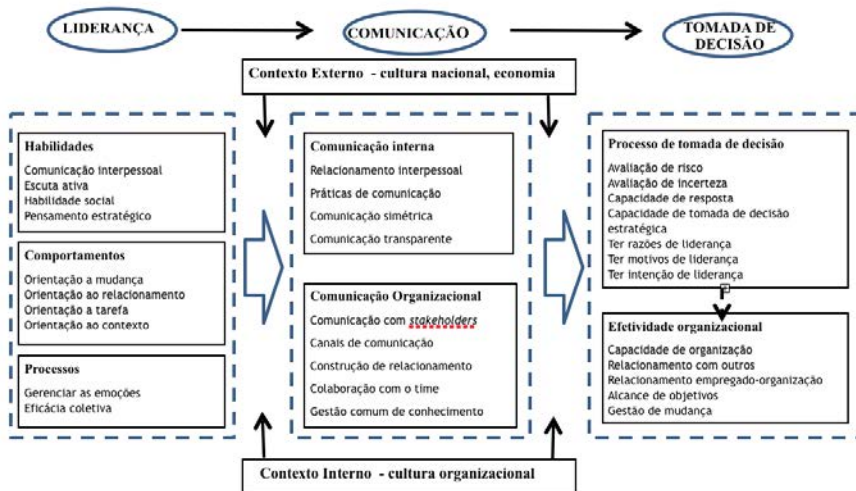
LIDERANÇA

COMUNICAÇÃO

TOMADA DE DECISÃO

Contexto Externo - cultura nacional, economia

Habilidades
Comunicação interpessoal
Escuta ativa
Habilidade social
Pensamento estratégico

Comportamentos
Orientação a mudança
Orientação ao relacionamento
Orientação a tarefa
Orientação ao contexto

Processos
Gerenciar as emoções
Eficácia coletiva

Comunicação interna
Relacionamento interpessoal
Práticas de comunicação
Comunicação simétrica
Comunicação transparente

Comunicação Organizacional
Comunicação com stakeholders
Canais de comunicação
Construção de relacionamento
Colaboração com o time
Gestão comum de conhecimento

Processo de tomada de decisão
Avaliação de risco
Avaliação de incerteza
Capacidade de resposta
Capacidade de tomada de decisão estratégica
Ter razões de liderança
Ter motivos de liderança
Ter intenção de liderança

Efetividade organizacional
Capacidade de organização
Relacionamento com outros
Relacionamento empregado-organização
Alcance de objetivos
Gestão de mudança

Contexto Interno - cultura organizacional